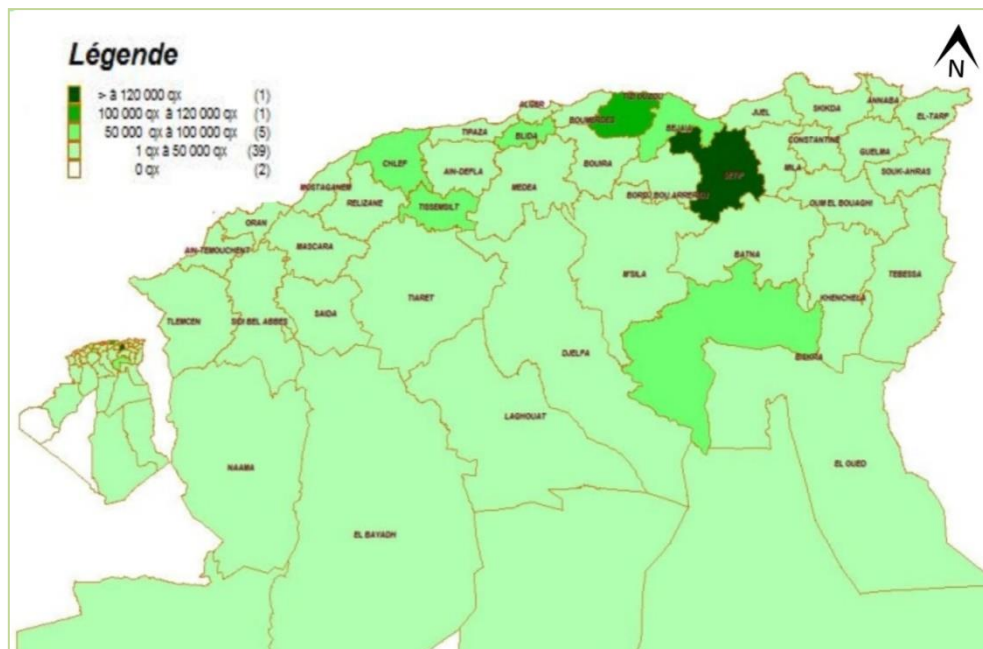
Légende

> à 120 000 qx (1)
100 000 qx à 120 000 qx (1)
50 000 qx à 100 000 qx (5)
1 qx à 50 000 qx (39)
0 qx (2)

N

ALGER
TIZI OUZOU
BOUMERDES
BEJAIA
JIJEL
SKIKDA
ANNABA
EL-TARF
TIPAZA
BLIDA
CONSTANTINE
GUELMA
MILA
SOUK-AHRAS
CHLEF
AIN-DEFLA
MEDEA
BOUIRA
BORDJ BOU ARRERIDJ
SETIF
OUM EL BOUAGHI
MOSTAGANEM
RELIZANE
TISSEMSILT
ORAN
MASCARA
AIN-TEMOUCHENT
BATNA
TEBESSA
M'SILA
KHENCHELA
TIARET
TLEMCEN
SIDI BEL ABBES
SAIDA
DJELFA
BISKRA
LAGHOUAT
EL OUED
NAAMA
EL BAYADH